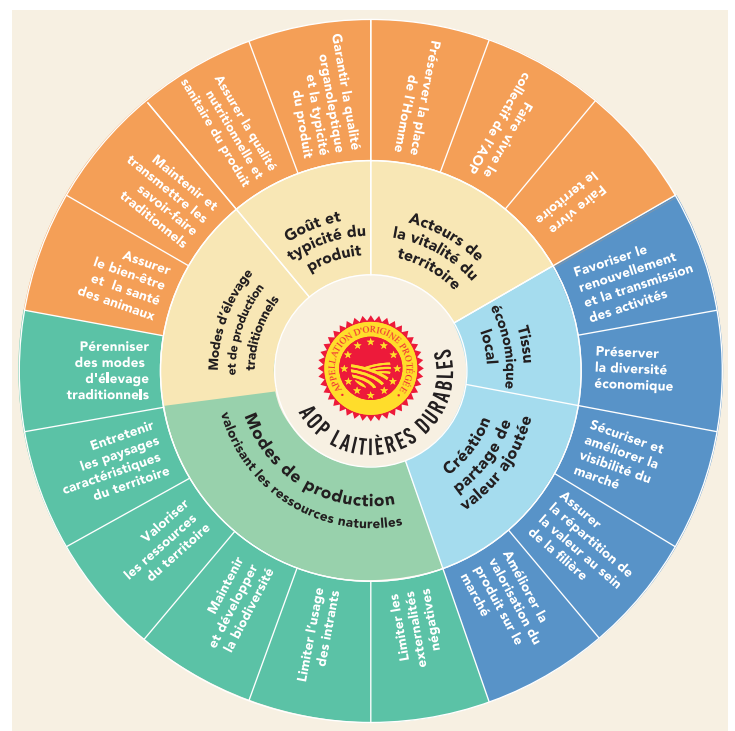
AOP LAITIÈRES DURABLES

APPELLATION D'ORIGINE PROTÉGÉE

Goût et typicité du produit

Acteurs de la vitalité du territoire

Tissu économique local

Création partage de valeur ajoutée

Modes de production valorisant les ressources naturelles

Modes d'élevage et de production traditionnels

Garantir la qualité organoleptique et la typicité du produit

Préserver la place de l'Homme

Faire vivre le collectif de l'AOP

Faire vivre le territoire

Favoriser le renouvellement et la transmission des activités

Préserver la diversité économique

Sécuriser et améliorer la visibilité du marché

Assurer la répartition de la valeur au sein de la filière

Améliorer la valorisation du produit sur le marché

Limiter les externalités négatives

Limiter l'usage des intrants

Maintenir et développer la biodiversité

Valoriser les ressources du territoire

Entretenir les paysages caractéristiques du territoire

Pérenniser des modes d'élevage traditionnels

Assurer le bien-être et la santé des animaux

Maintenir et transmettre les savoir-faire traditionnels

Assurer la qualité nutritionnelle et sanitaire du produit